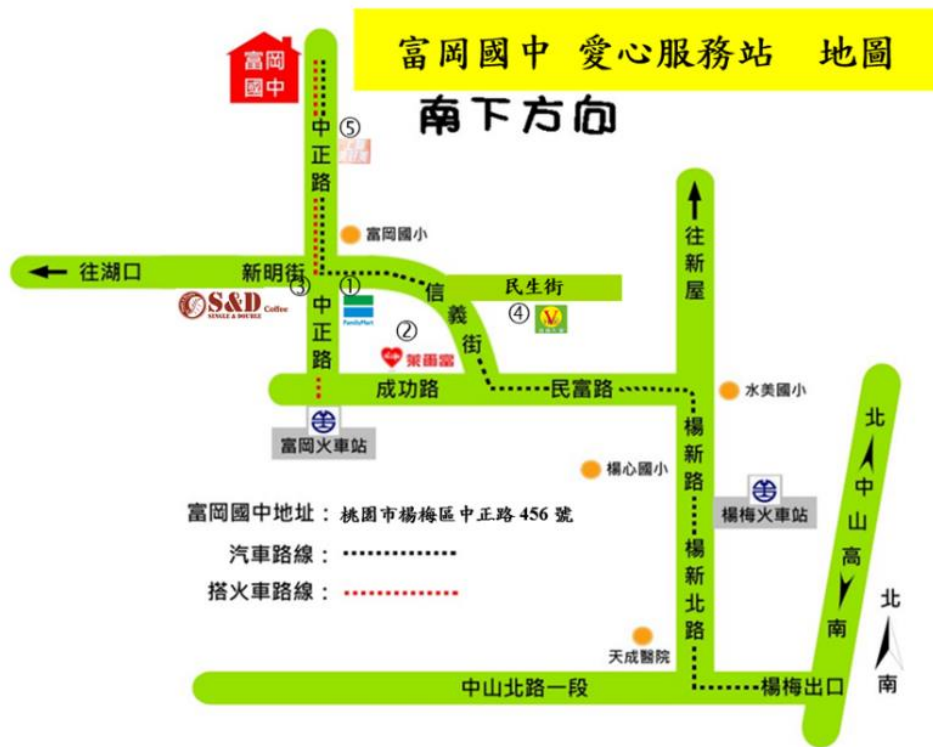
富岡國中　愛心服務站　地圖

南下方向

富岡國中

中正路

⑤

富岡國小

往湖口

新明街

③

①

FamilyMart

信義街

民生街

④

S&D SINGLE & DOUBLE Coffee

中正路

②

萊爾富

成功路

民富路

往新屋

水美國小

富岡火車站

楊心國小

楊新路

楊梅火車站

北中山高

南

北

南

富岡國中地址：桃園市楊梅區中正路 456 號

汽車路線：

搭火車路線：

楊新北路

天成醫院

中山北路一段

楊梅出口